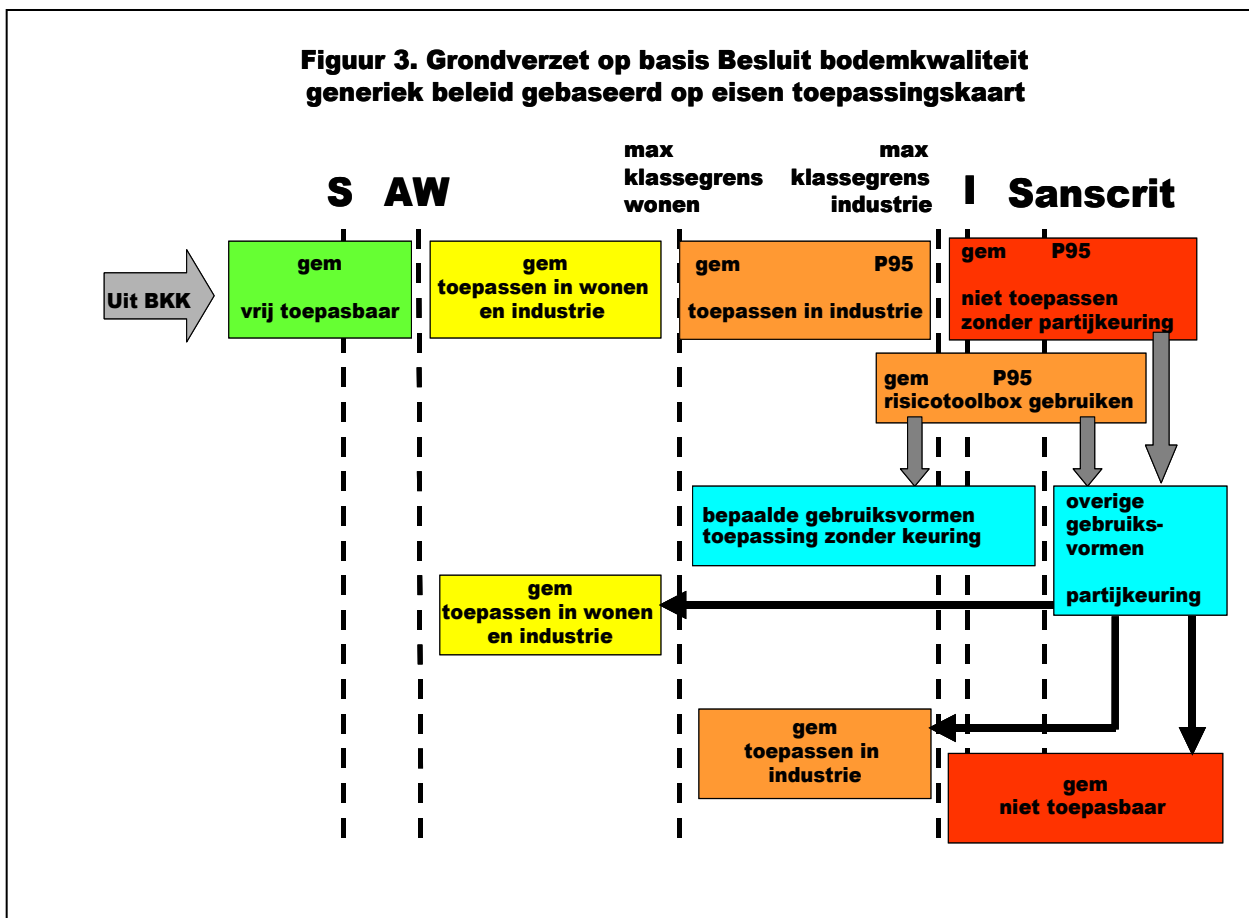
Figuur 3. Grondverzet op basis Besluit bodemkwaliteit generiek beleid gebaseerd op eisen toepassingskaart

S AW

max klassegrens wonen

max klassegrens industrie

I Sanscrit

Uit BKK

gem
vrij toepasbaar

gem
toepassen in wonen en industrie

gem P95
toepassen in industrie

gem P95
niet toepassen zonder partijkeuring

gem P95
risicotoolbox gebruiken

bepaalde gebruiksvormen toepassing zonder keuring

overige gebruiksvormen

partijkeuring

gem
toepassen in wonen en industrie

gem
toepassen in industrie

gem
niet toepasbaar